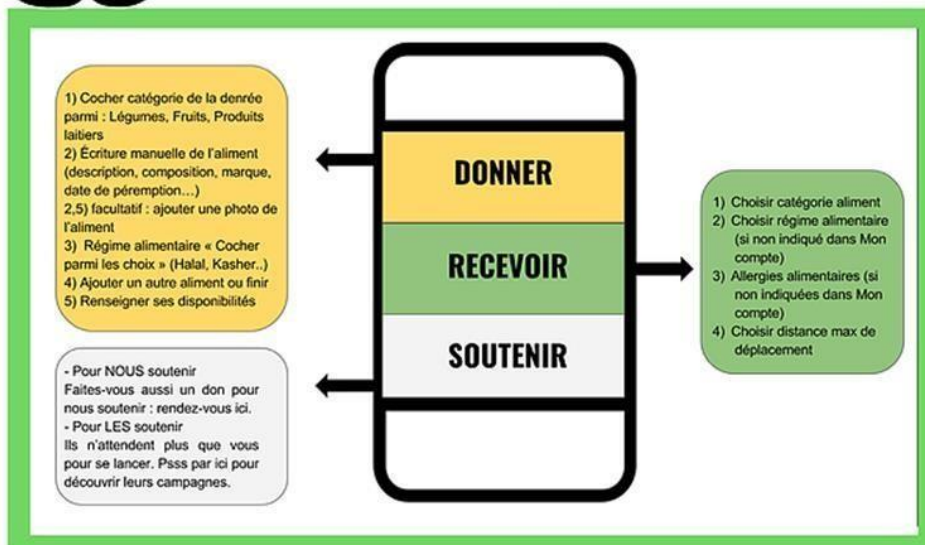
1) Cocher catégorie de la denrée parmi : Légumes, Fruits, Produits laitiers
2) Écriture manuelle de l'aliment (description, composition, marque, date de péremption…)
2,5) facultatif : ajouter une photo de l'aliment
3) Régime alimentaire « Cocher parmi les choix » (Halal, Kasher..)
4) Ajouter un autre aliment ou finir
5) Renseigner ses disponibilités

DONNER

RECEVOIR

SOUTENIR

1) Choisir catégorie aliment
2) Choisir régime alimentaire (si non indiqué dans Mon compte)
3) Allergies alimentaires (si non indiquées dans Mon compte)
4) Choisir distance max de déplacement

- Pour NOUS soutenir
Faites-vous aussi un don pour nous soutenir : rendez-vous ici.
- Pour LES soutenir
Ils n'attendent plus que vous pour se lancer. Psss par ici pour découvrir leurs campagnes.